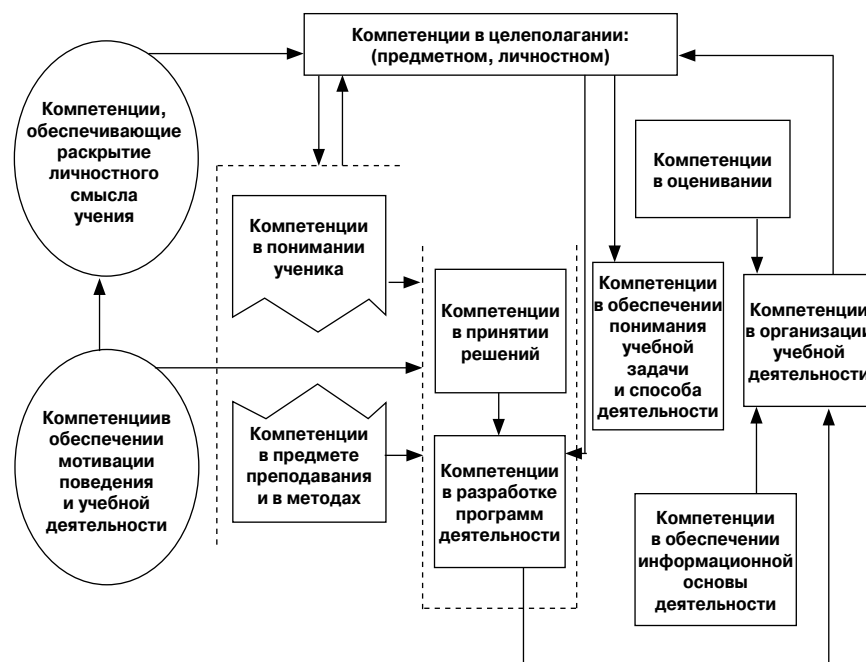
Компетенции в целеполагании: (предметном, личностном)

Компетенции, обеспечивающие раскрытие личностного смысла учения

Компетенции в оценивании

Компетенции в понимании ученика

Компетенции в принятии решений

Компетенции в обеспечении понимания учебной задачи и способа деятельности

Компетенци в организаци учебной деятельност

Компетенциив обеспечении мотивации поведения и учебной деятельности

Компетенции в предмете преподавания и в методах

Компетенции в разработке программ деятельности

Компетенции в обеспечении информационной основы деятельности